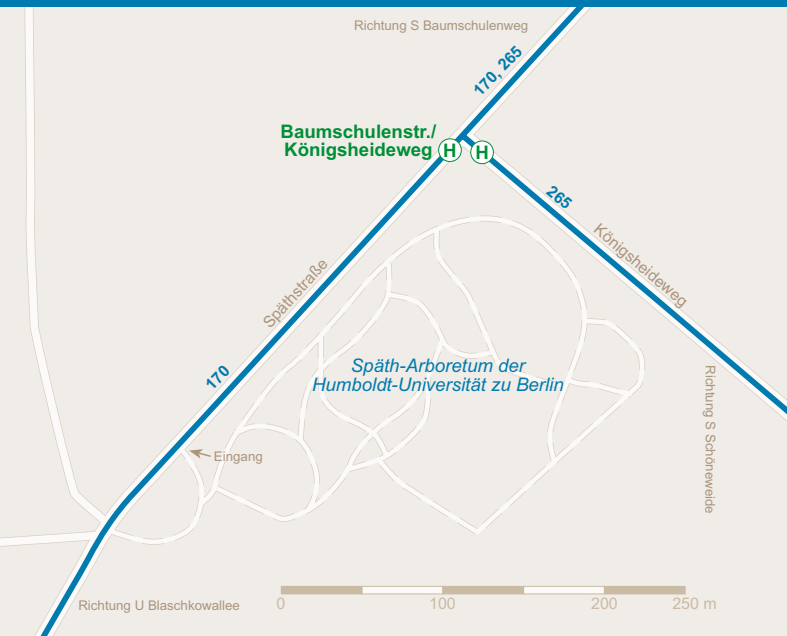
Richtung S Baumschulenweg

170, 265

Baumschulenstr./
Königsheideweg

H H

265

Königsheideweg

Späthstraße

Späth-Arboretum der
Humboldt-Universität zu Berlin

170

Richtung S Schöneweide

Eingang

Richtung U Blaschkowallee

0 100 200 250 m